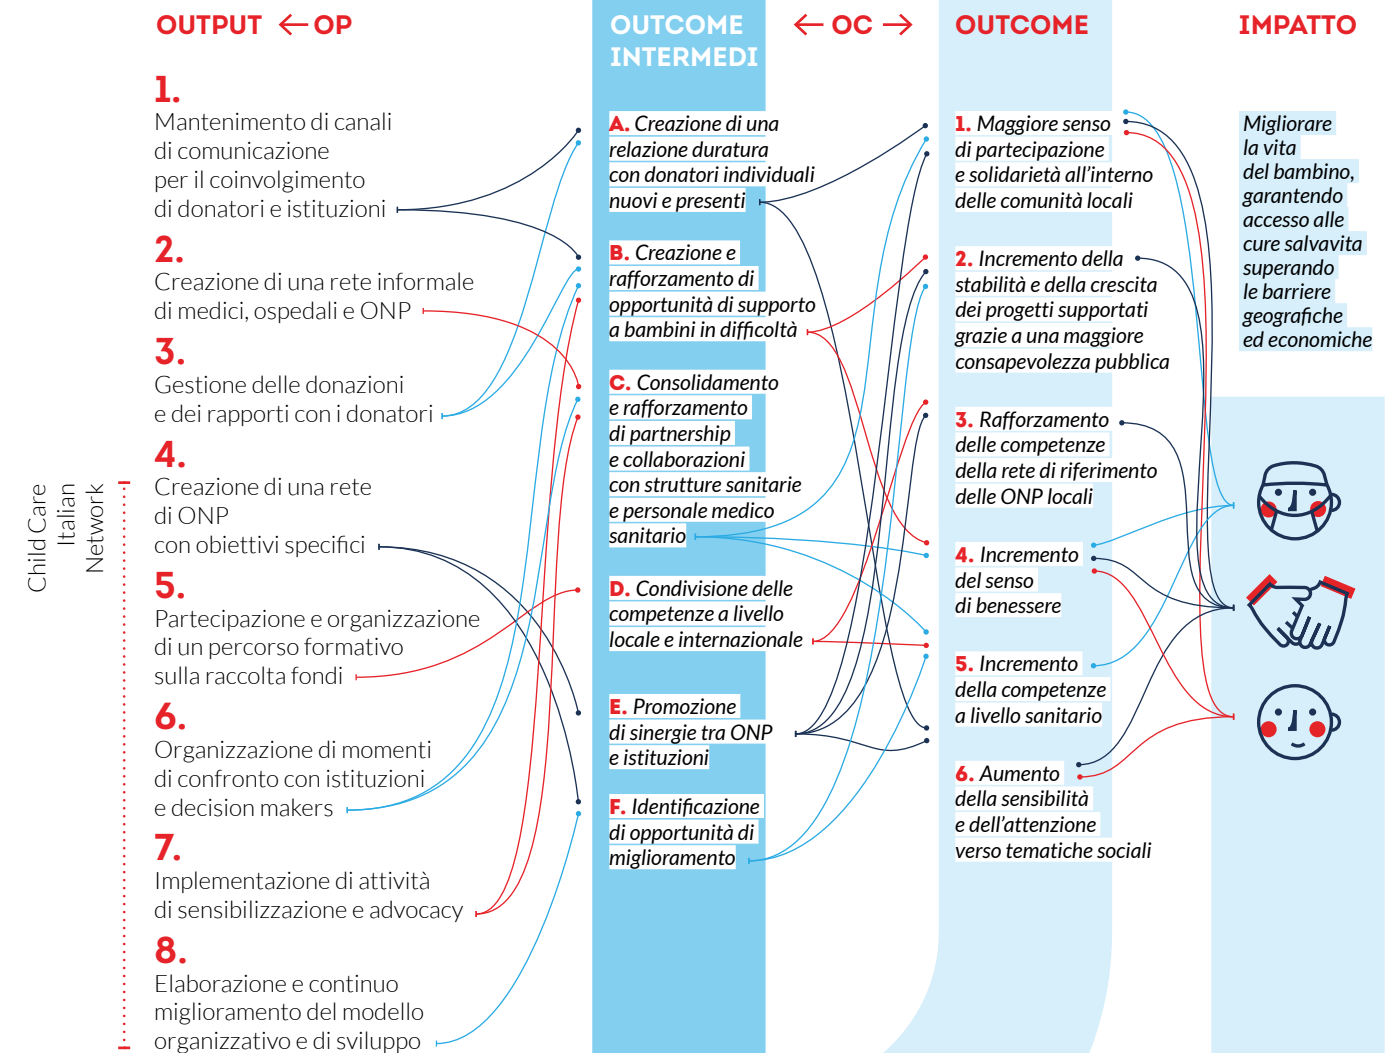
OUTPUT ← OP

OUTCOME INTERMEDI

← OC →

OUTCOME

IMPATTO

Child Care Italian Network

1.
Mantenimento di canali di comunicazione per il coinvolgimento di donatori e istituzioni

2.
Creazione di una rete informale di medici, ospedali e ONP

3.
Gestione delle donazioni e dei rapporti con i donatori

4.
Creazione di una rete di ONP con obiettivi specifici

5.
Partecipazione e organizzazione di un percorso formativo sulla raccolta fondi

6.
Organizzazione di momenti di confronto con istituzioni e decision makers

7.
Implementazione di attività di sensibilizzazione e advocacy

8.
Elaborazione e continuo miglioramento del modello organizzativo e di sviluppo

A. Creazione di una relazione duratura con donatori individuali nuovi e presenti

B. Creazione e rafforzamento di opportunità di supporto a bambini in difficoltà

C. Consolidamento e rafforzamento di partnership e collaborazioni con strutture sanitarie e personale medico sanitario

D. Condivisione delle competenze a livello locale e internazionale

E. Promozione di sinergie tra ONP e istituzioni

F. Identificazione di opportunità di miglioramento

1. Maggiore senso di partecipazione e solidarietà all'interno delle comunità locali

2. Incremento della stabilità e della crescita dei progetti supportati grazie a una maggiore consapevolezza pubblica

3. Rafforzamento delle competenze della rete di riferimento delle ONP locali

4. Incremento del senso di benessere

5. Incremento della competenze a livello sanitario

6. Aumento della sensibilità e dell'attenzione verso tematiche sociali

Migliorare la vita del bambino, garantendo accesso alle cure salvavita superando le barriere geografiche ed economiche